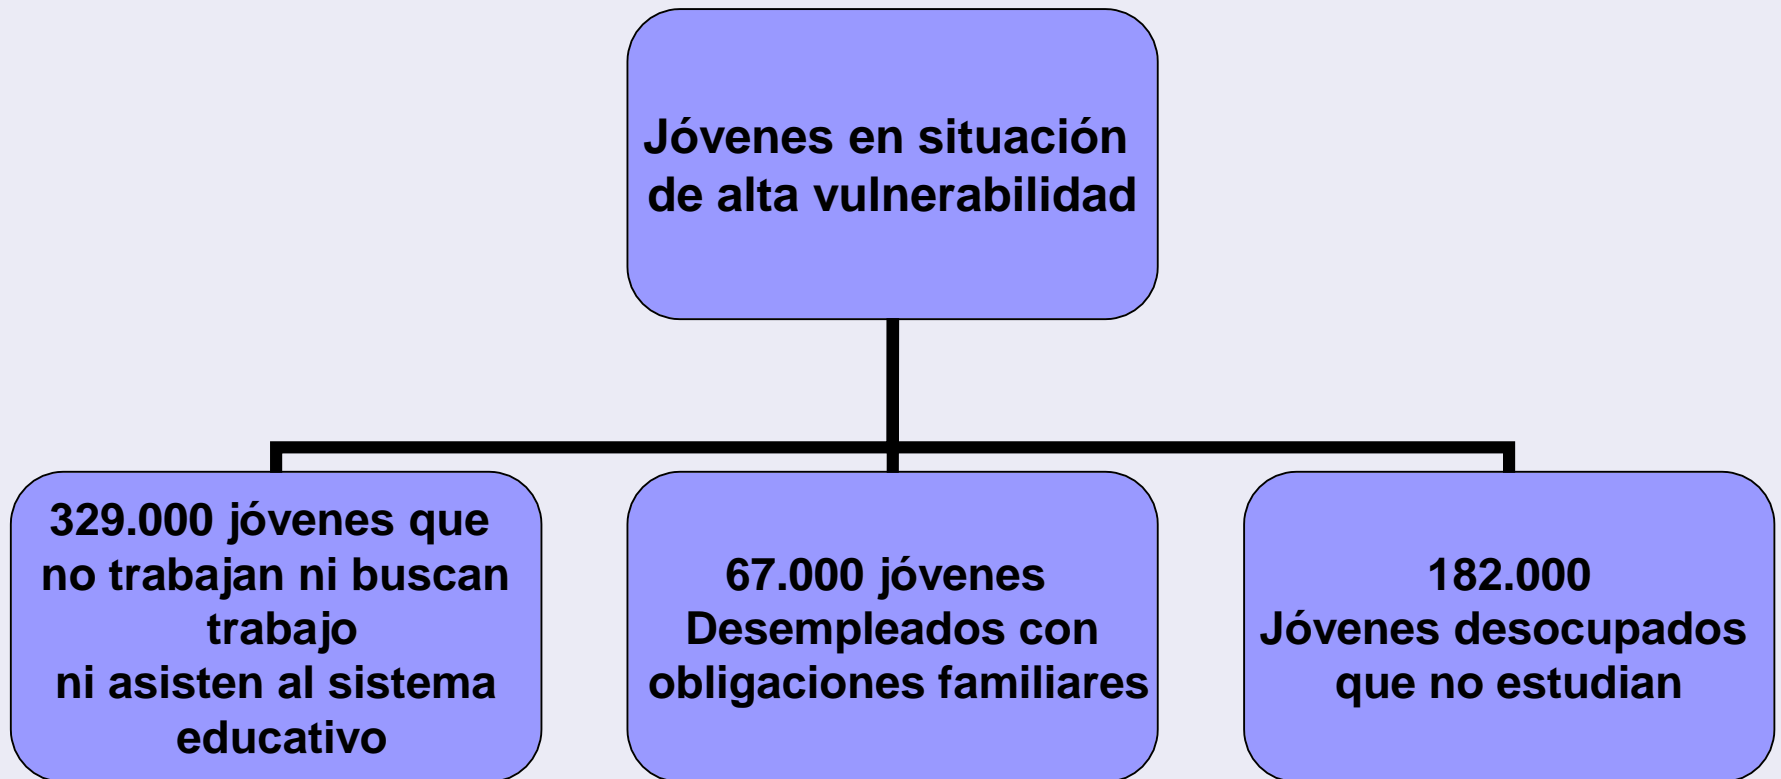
Jóvenes en situación de alta vulnerabilidad

329.000 jóvenes que no trabajan ni buscan trabajo ni asisten al sistema educativo

67.000 jóvenes Desempleados con obligaciones familiares

182.000 Jóvenes desocupados que no estudian